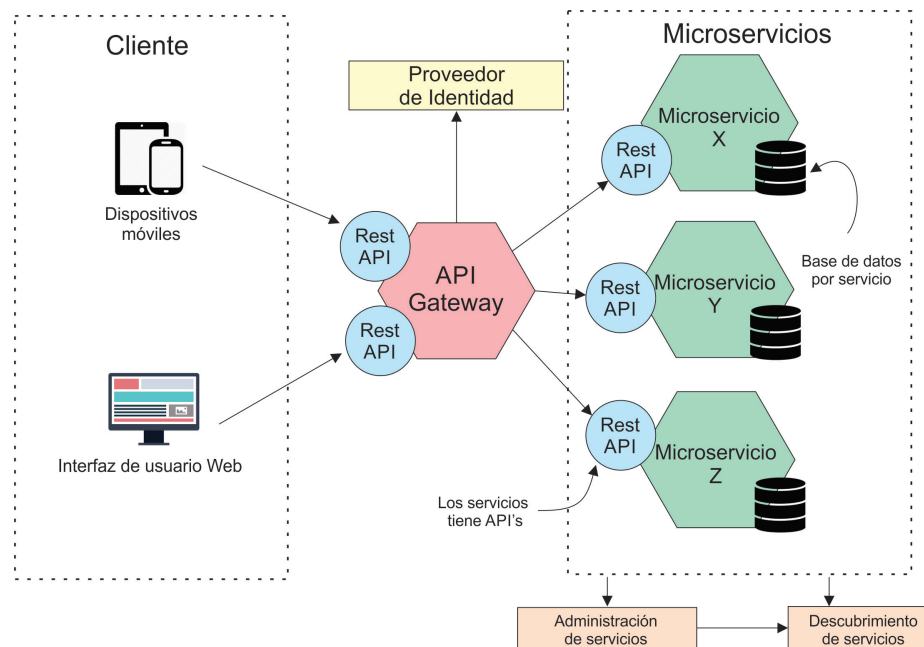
Cliente

Dispositivos móviles

Interfaz de usuario Web

Proveedor de Identidad

Rest API

Rest API

API Gateway

Microservicios

Rest API

Microservicio X

Base de datos por servicio

Rest API

Microservicio Y

Rest API

Microservicio Z

Los servicios tiene API's

Administración de servicios

Descubrimiento de servicios